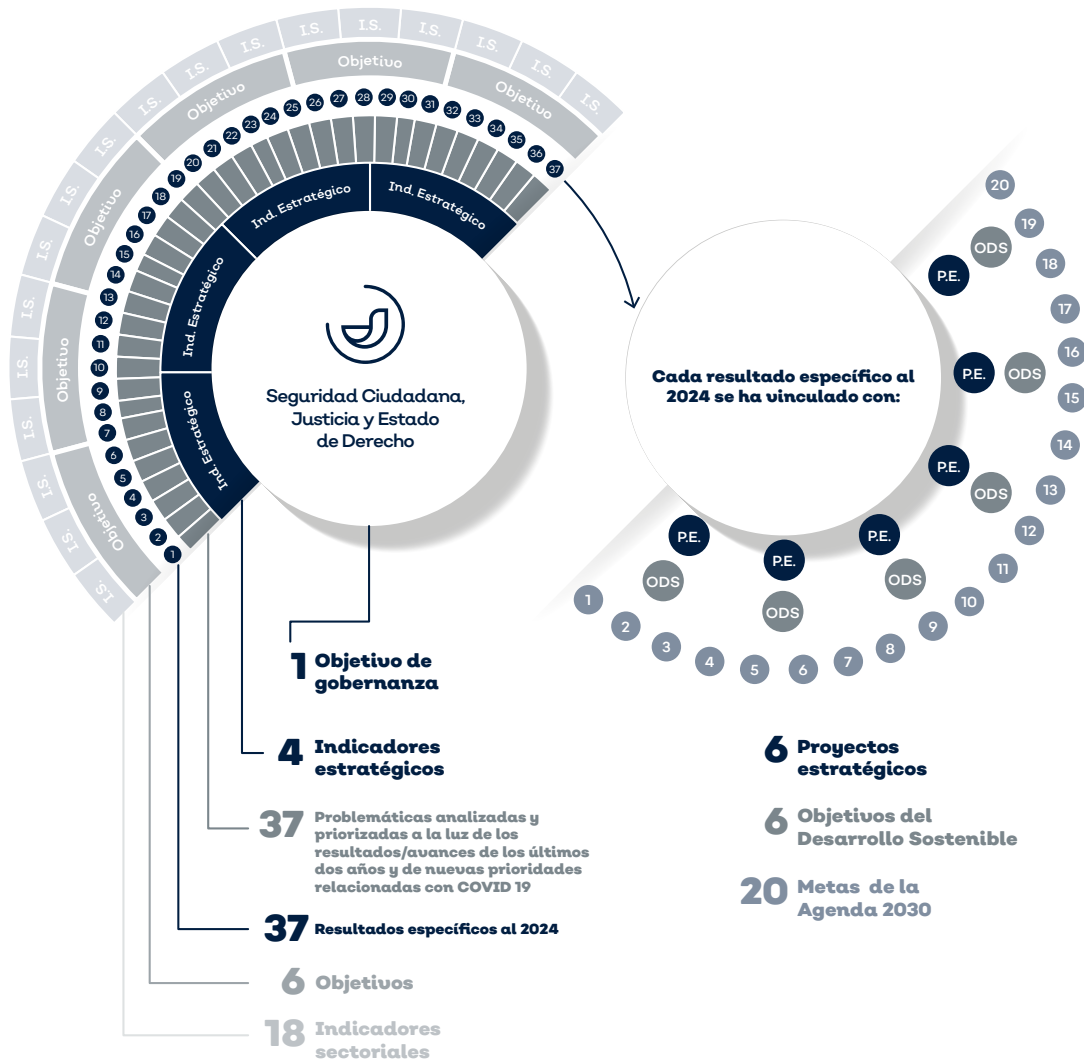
I.S. I.S. I.S. I.S. I.S. I.S.
Objetivo
I.S. I.S. I.S.
Objetivo
Objetivo
I.S. I.S. I.S.
Objetivo
I.S. I.S.
Objetivo
I.S. I.S.
Objetivo
I.S. I.S.

1 2 3 4 5 6 7 8 9 10 11 12 13 14 15 16 17 18 19 20 21 22 23 24 25 26 27 28 29 30 31 32 33 34 35 36 37

Ind. Estratégico
Ind. Estratégico
Ind. Estratégico
Ind. Estratégico

Seguridad Ciudadana, Justicia y Estado de Derecho

Cada resultado específico al 2024 se ha vinculado con:

P.E. ODS P.E. ODS P.E. ODS P.E. ODS P.E. ODS P.E. ODS

1 2 3 4 5 6 7 8 9 10 11 12 13 14 15 16 17 18 19 20

1 Objetivo de gobernanza

4 Indicadores estratégicos

37 Problemáticas analizadas y priorizadas a la luz de los resultados/avances de los últimos dos años y de nuevas prioridades relacionadas con COVID 19

37 Resultados específicos al 2024

6 Objetivos

18 Indicadores sectoriales

6 Proyectos estratégicos

6 Objetivos del Desarrollo Sostenible

20 Metas de la Agenda 2030